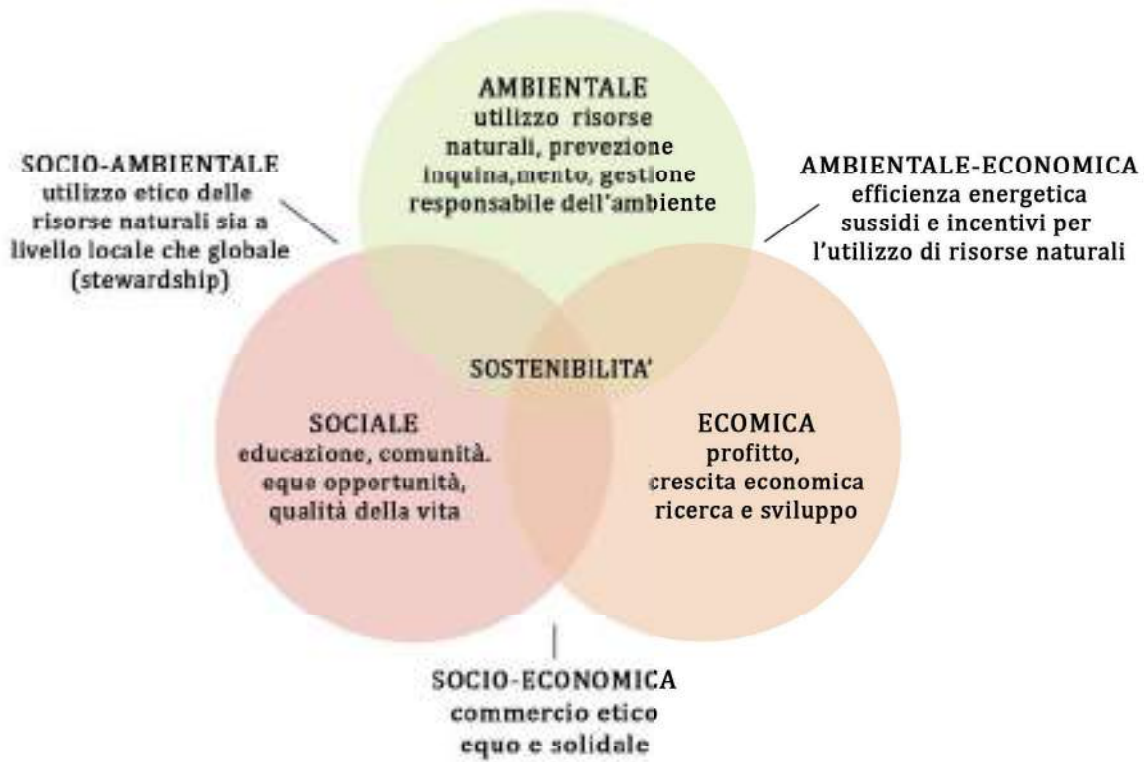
AMBIENTALE
utilizzo risorse naturali, prevezione inquina,mento, gestione responsabile dell'ambiente

SOCIO-AMBIENTALE
utilizzo etico delle risorse naturali sia a livello locale che globale (stewardship)

AMBIENTALE-ECONOMICA
efficienza energetica sussidi e incentivi per l'utilizzo di risorse naturali

SOSTENIBILITA'

SOCIALE
educazione, comunità. eque opportunità, qualità della vita

ECOMICA
profitto, crescita economica ricerca e sviluppo

SOCIO-ECONOMICA
commercio etico equo e solidale